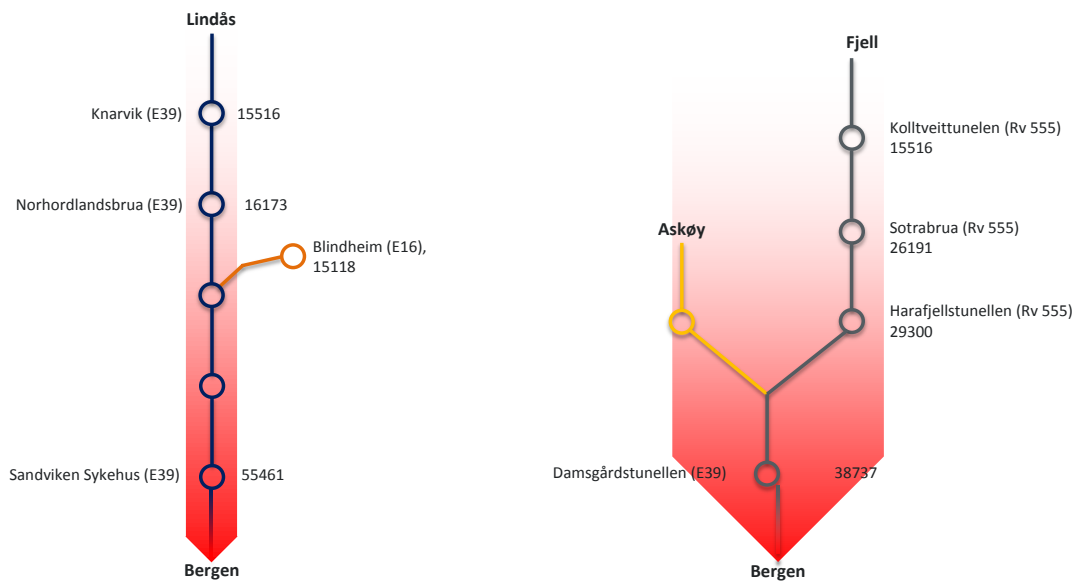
Lindås

Knarvik (E39) 15516

Norhordlandsbrua (E39) 16173

Blindheim (E16), 15118

Sandviken Sykehus (E39) 55461

Bergen

Fjell

Kolltveittunelen (Rv 555) 15516

Askøy

Sotrabrua (Rv 555) 26191

Harafjellstunellen (Rv 555) 29300

Damsgårdstunellen (E39) 38737

Bergen